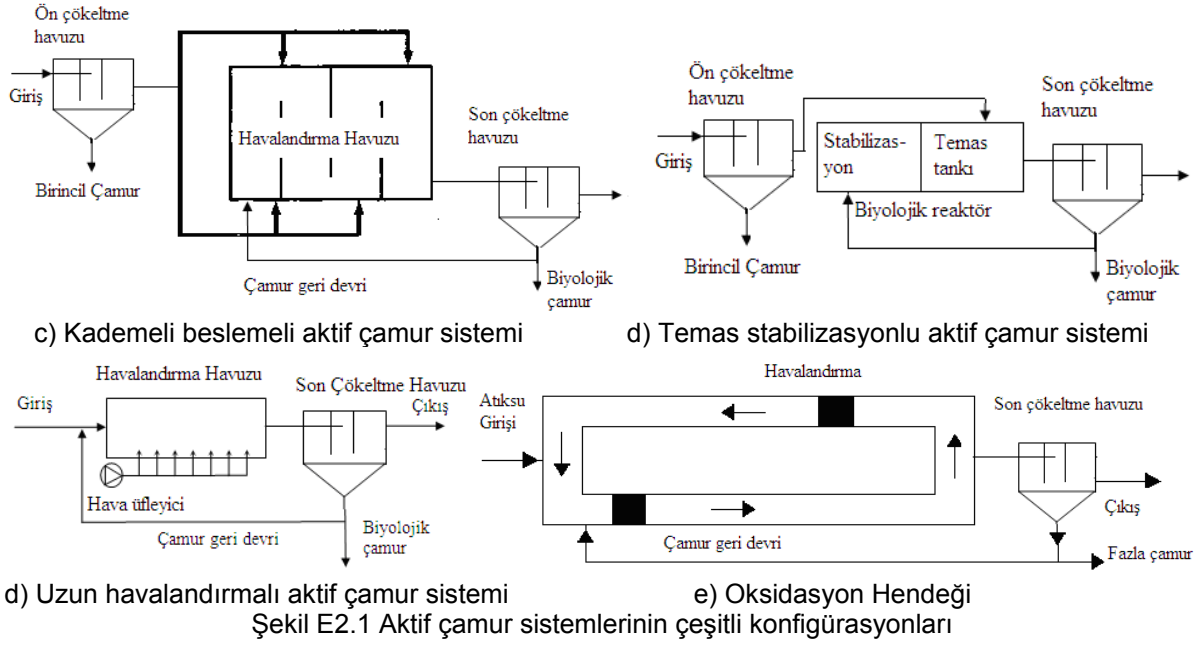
Ön çökeltme havuzu

Giriş

Birincil Çamur

Havalandırma Havuzu

Son çökeltme havuzu

Çamur geri devri

Biyolojik çamur

c) Kademeli beslemeli aktif çamur sistemi

Ön çökeltme havuzu

Giriş

Birincil Çamur

Stabilizasyon

Temas tankı

Biyolojik reaktör

Son çökeltme havuzu

Biyolojik çamur

d) Temas stabilizasyonlu aktif çamur sistemi

Havalandırma Havuzu

Son Çökeltme Havuzu

Giriş

Çıkış

Hava üfleyici

Çamur geri devri

Biyolojik çamur

d) Uzun havalandırmalı aktif çamur sistemi

Havalandırma

Atıksu Girişi

Son çökeltme havuzu

Çıkış

Çamur geri devri

Fazla çamur

e) Oksidasyon Hendeği

Şekil E2.1 Aktif çamur sistemlerinin çeşitli konfigürasyonları